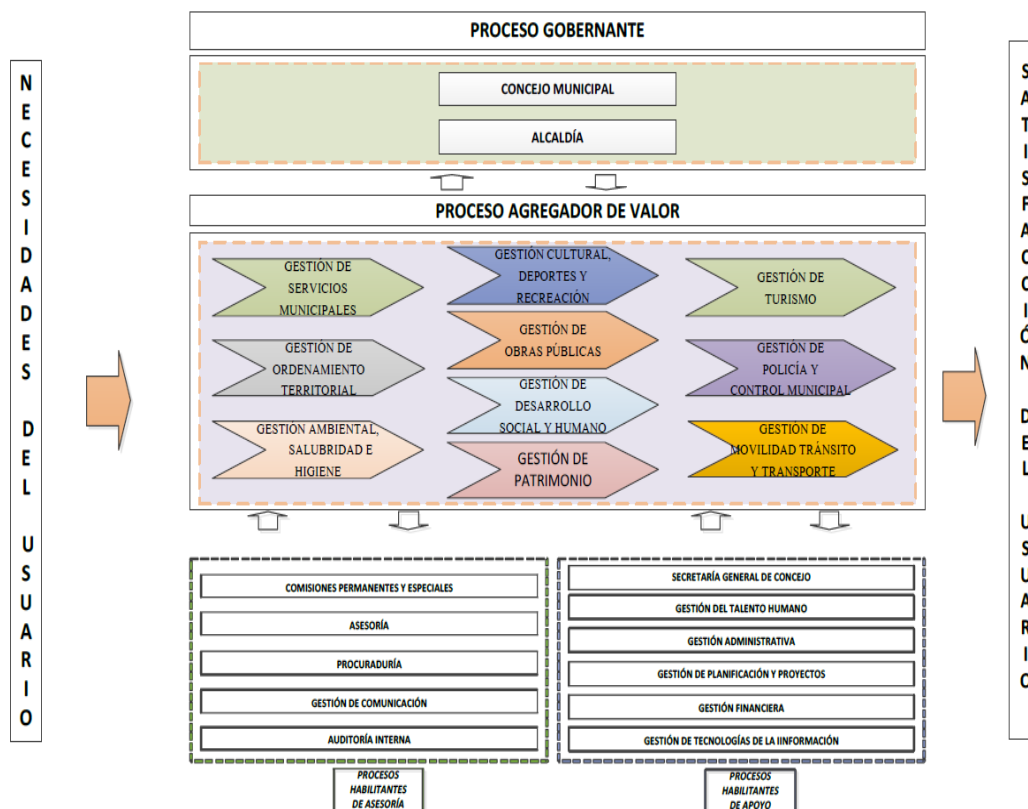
NECESIDADES DEL USUARIO

PROCESO GOBERNANTE

CONCEJO MUNICIPAL

ALCALDÍA

PROCESO AGREGADOR DE VALOR

GESTIÓN DE SERVICIOS MUNICIPALES

GESTIÓN CULTURAL, DEPORTES Y RECREACIÓN

GESTIÓN DE TURISMO

GESTIÓN DE ORDENAMIENTO TERRITORIAL

GESTIÓN DE OBRAS PÚBLICAS

GESTIÓN DE POLICÍA Y CONTROL MUNICIPAL

GESTIÓN DE DESARROLLO SOCIAL Y HUMANO

GESTIÓN AMBIENTAL, SALUBRIDAD E HIGIENE

GESTIÓN DE PATRIMONIO

GESTIÓN DE MOVILIDAD TRÁNSITO Y TRANSPORTE

COMISIONES PERMANENTES Y ESPECIALES

ASESORÍA

PROCURADURÍA

GESTIÓN DE COMUNICACIÓN

AUDITORÍA INTERNA

PROCESOS HABILITANTES DE ASESORÍA

SECRETARÍA GENERAL DE CONCEJO

GESTIÓN DEL TALENTO HUMANO

GESTIÓN ADMINISTRATIVA

GESTIÓN DE PLANIFICACIÓN Y PROYECTOS

GESTIÓN FINANCIERA

GESTIÓN DE TECNOLOGÍAS DE LA IINFORMACIÓN

PROCESOS HABILITANTES DE APOYO

SATISFACCIÓN DEL USUARIO